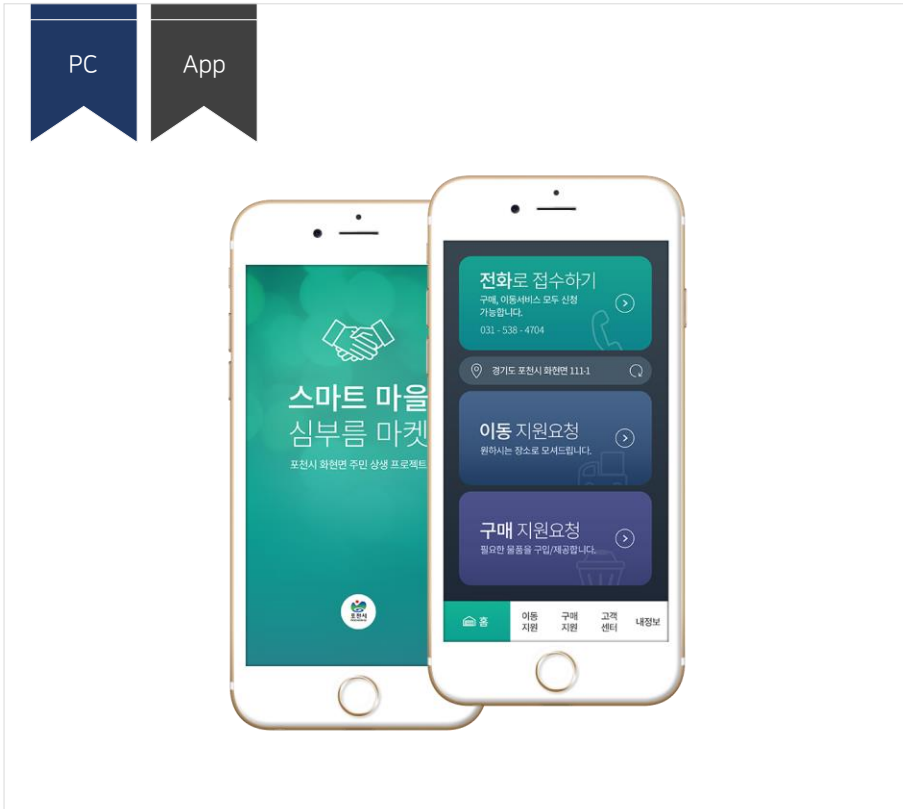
PC

App

스마트 마을
심부름 마켓
포천시 화현면 주민 상생 프로젝트

포천시

전화로 접수하기
구매, 이동서비스 모두 신청 가능합니다.
031 - 538 - 4704

경기도 포천시 화현면 111-1

이동 지원요청
원하시는 장소로 모셔드립니다.

구매 지원요청
필요한 물품을 구입/제공합니다.

홈
이동 지원
구매 지원
고객 센터
내정보